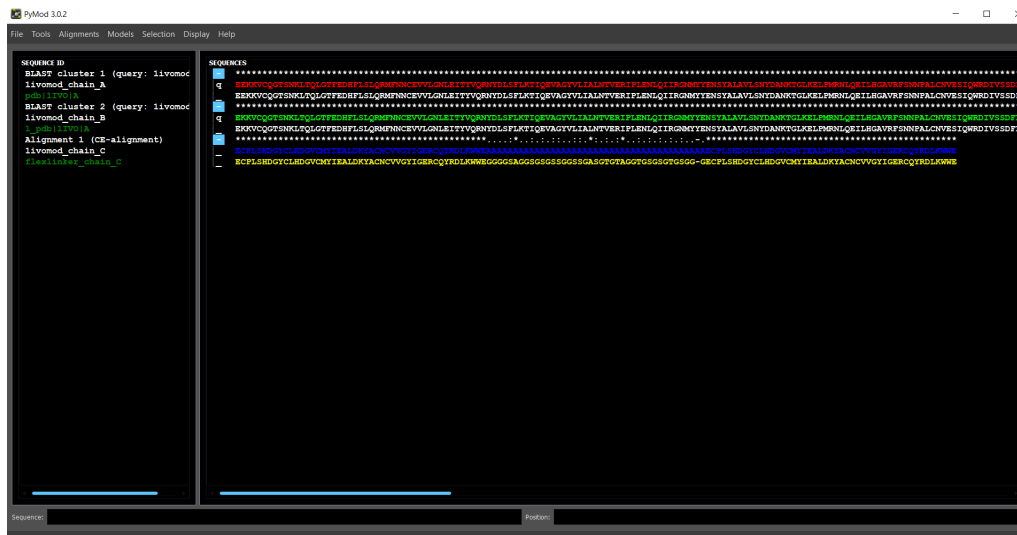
PyMod 3.0.2

File Tools Alignments Models Selection Display Help

SEQUENCE ID
BLAST cluster 1 (query: 1ivomod
1ivomod_chain_A
pdb|1IVO|A
BLAST cluster 2 (query: 1ivomod
1ivomod_chain_B
1_pdb|1IVO|A
Alignment 1 (CE-alignment)
1ivomod_chain_C
flexlinker_chain_C

SEQUENCES
-
q EEKKVCQGTSNKLTQLGTFEDHFLSLQRMFNNCEVVLGNLEITYVQRNYDLSFLKTIQEVAGYVLIALNTVERIPLENLQIIRGNMYYENSYALAVLSNYDANKTGLKELPMRNLQEILHGAVRFSNNPALCNVESIQWRDIVSSDF
_ EEKKVCQGTSNKLTQLGTFEDHFLSLQRMFNNCEVVLGNLEITYVQRNYDLSFLKTIQEVAGYVLIALNTVERIPLENLQIIRGNMYYENSYALAVLSNYDANKTGLKELPMRNLQEILHGAVRFSNNPALCNVESIQWRDIVSSDF
-
q EKKVCQGTSNKLTQLGTFEDHFLSLQRMFNNCEVVLGNLEITYVQRNYDLSFLKTIQEVAGYVLIALNTVERIPLENLQIIRGNMYYENSYALAVLSNYDANKTGLKELPMRNLQEILHGAVRFSNNPALCNVESIQWRDIVSSDF
_ EKKVCQGTSNKLTQLGTFEDHFLSLQRMFNNCEVVLGNLEITYVQRNYDLSFLKTIQEVAGYVLIALNTVERIPLENLQIIRGNMYYENSYALAVLSNYDANKTGLKELPMRNLQEILHGAVRFSNNPALCNVESIQWRDIVSSDF
-
_ ECPLSHDGYCLHDGVCMYIEALDKYACNCVVGYIGERCQYRDLKWWEAAAAAAAAAAAAAAAAAAAAAAAAAAAAAAAAAAAAAAAAAAAAAAAAAAAAECPLSHDGYCLHDGVCMYIEALDKYACNCVVGYIGERCQYRDLKWWE
_ ECPLSHDGYCLHDGVCMYIEALDKYACNCVVGYIGERCQYRDLKWWEGGGGSAGGSGSGSSGGSSGASGTGTAGGTGSGSGTGSGG-GECPLSHDGYCLHDGVCMYIEALDKYACNCVVGYIGERCQYRDLKWWE

Sequence:
Position: